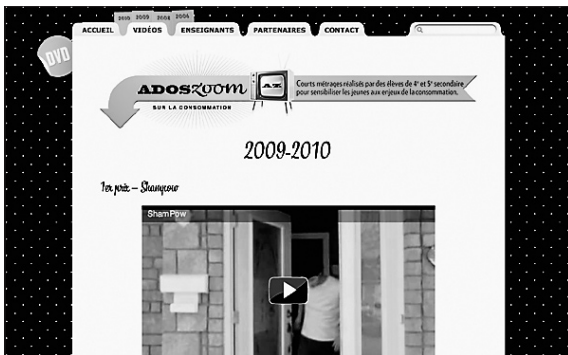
DVD

2010 2009 2004 2006

ACCUEIL VIDÉOS ENSEIGNANTS PARTENAIRES CONTACT

ADOSZOOM

AZ

SUR LA CONSOMMATION

Courts métrages réalisés par des élèves de 4e et 5e secondaire pour sensibiliser les jeunes aux enjeux de la consommation.

2009-2010

1er prix – Shampow

ShamPow